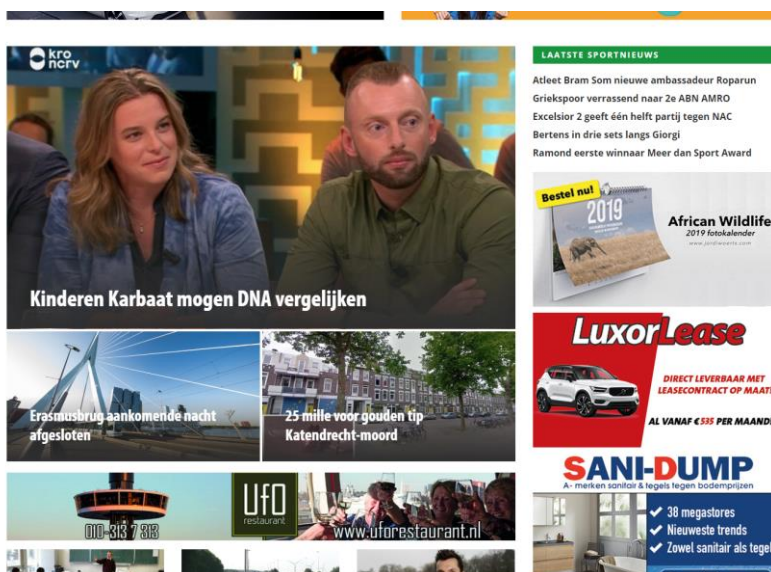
kro ncrv

Kinderen Karbaat mogen DNA vergelijken

Erasmusbrug aankomende nacht afgesloten

25 mille voor gouden tip Katendrecht-moord

010-313 7 313

UFO restaurant

www.uforestaurant.nl

LAATSTE SPORTNIEUWS

Atleet Bram Som nieuwe ambassadeur Roparun

Griekspoor verrassend naar 2e ABN AMRO

Excelsior 2 geeft één helft partij tegen NAC

Bertens in drie sets langs Giorgi

Ramond eerste winnaar Meer dan Sport Award

Bestel nu!

2019

African Wildlife

2019 fotokalender

LuxorLease

DIRECT LEVERBAAR MET LEASECONTRACT OP MAAT

AL VANAF € 535 PER MAAND

SANI-DUMP

A- merken sanitair & tegels tegen bodemprijzen

38 megastores

Nieuwste trends

Zowel sanitair als tege